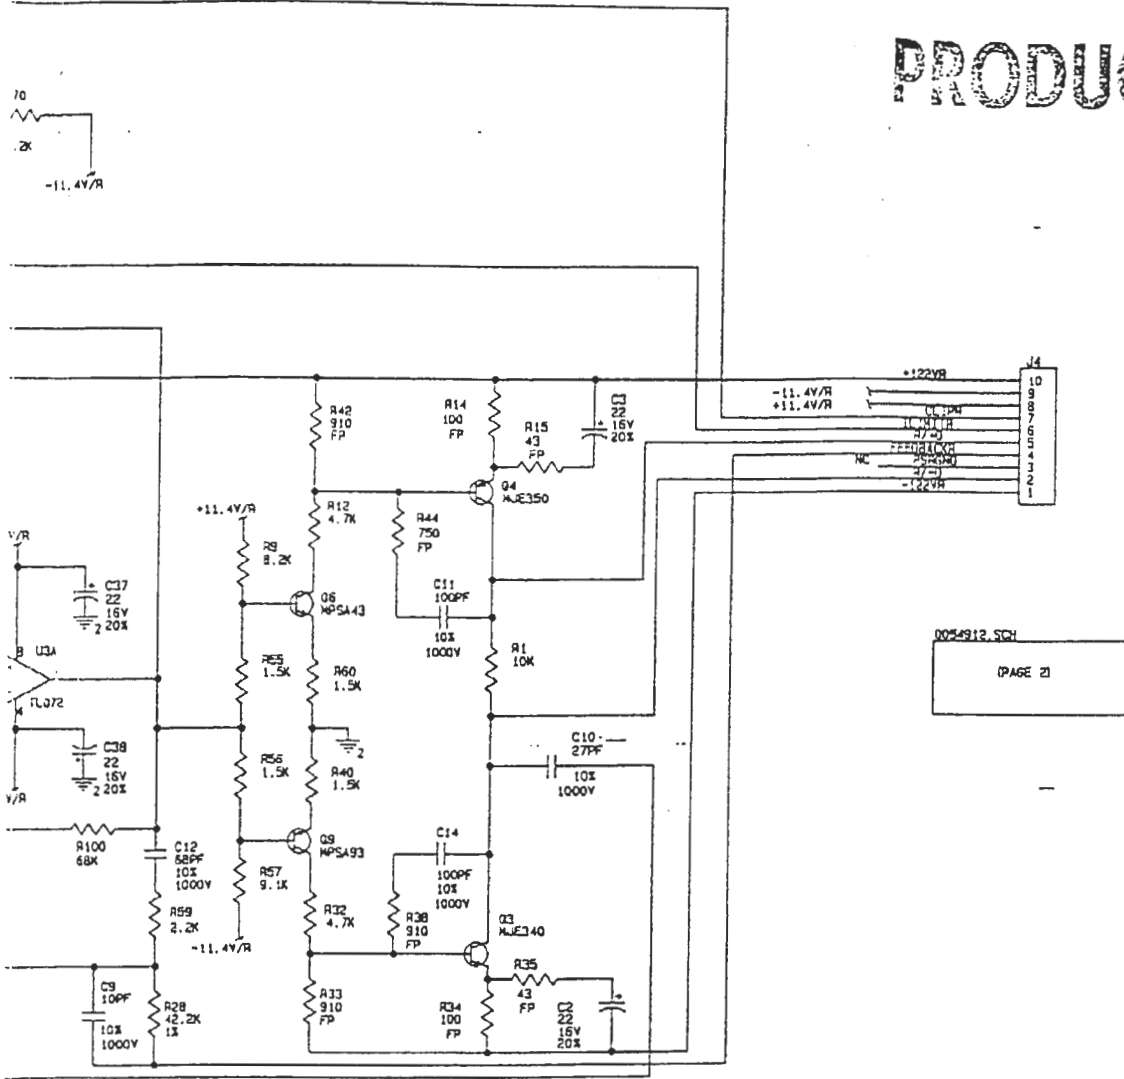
PRODU

70
.2K
-11.4V/R

R42
910
FP

R14
100
FP

R15
43
FP

C3
22
16V
20%

Q4
MJE350

+122VR
-11.4V/R
+11.4V/R
CLIPH
ICLMITR
4/-)
FEEDBACKR
NC
2SGND
2/-)
-122VR

J4
10
9
8
7
6
5
4
3
2
1

+11.4V/R

R12
4.7K

R44
750
FP

R9
8.2K

Q6
MPSA43

C11
100PF
10%
1000V

R1
10K

V/R

C37
22
16V
20%

U3A
FL072

R25
1.5K

R60
1.5K

0054912.SCH
(PAGE 2)

C38
22
16V
20%

R56
1.5K

R40
1.5K

C10
27PF
10%
1000V

V/R

R100
68K

C12
68PF
10%
1000V

Q9
MPSA93

C14
100PF
10%
1000V

R57
9.1K

R59
2.2K

R32
4.7K

R38
910
FP

Q3
MJE340

-11.4V/R

R35
43
FP

C9
10PF
10%
1000V

R28
42.2K
1%

R33
910
FP

R34
100
FP

C2
22
16V
20%